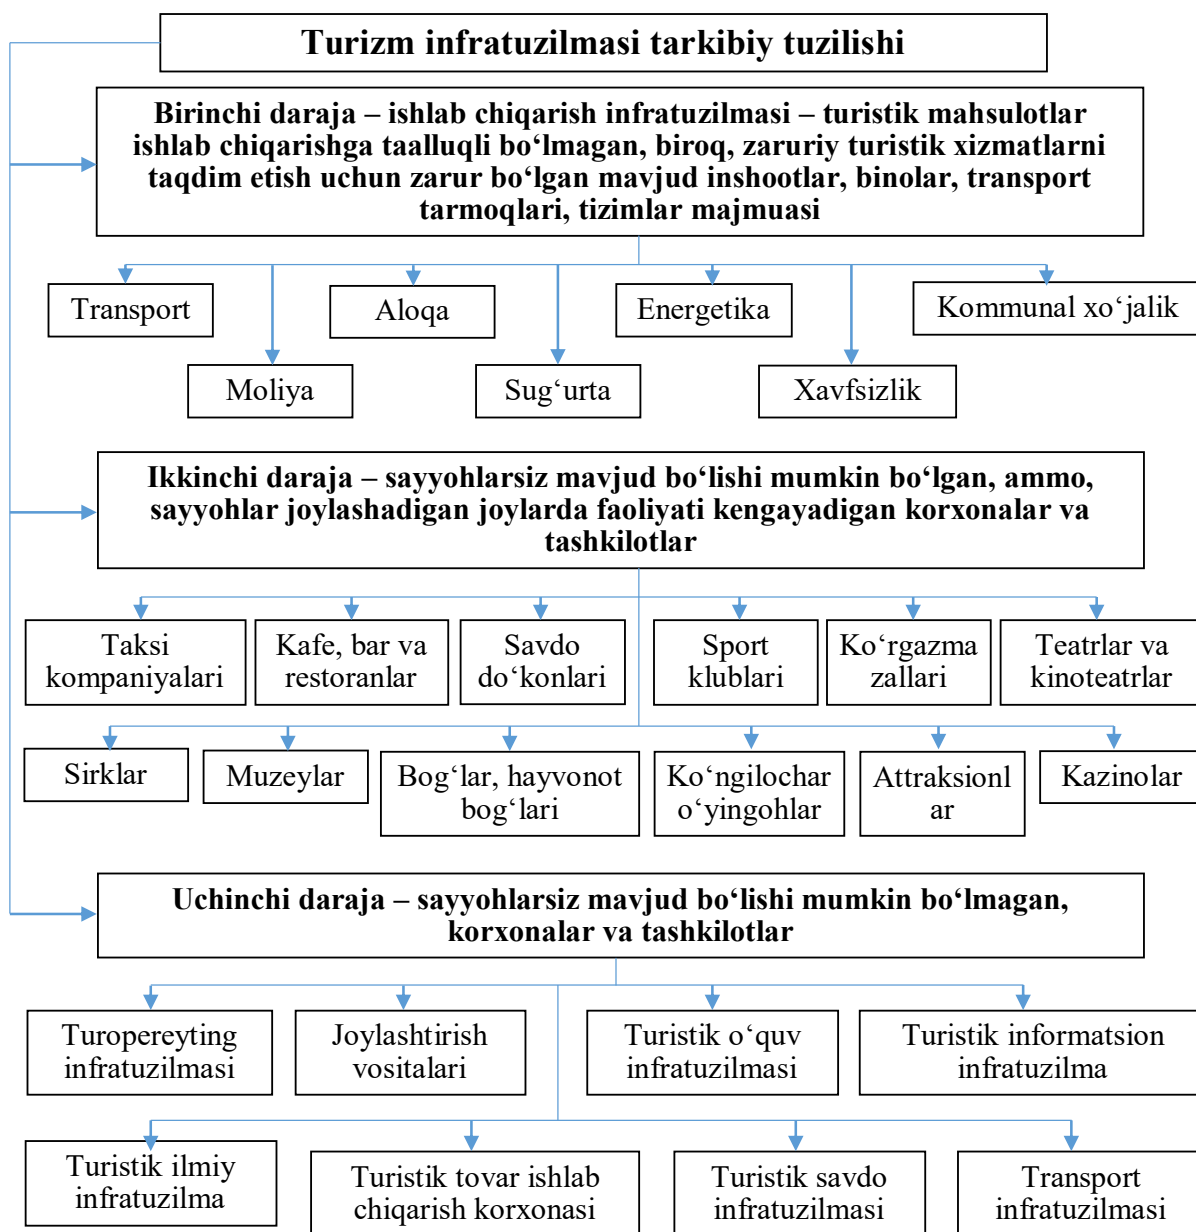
Turizm infratuzilmasi tarkibiy tuzilishi

Birinchi daraja – ishlab chiqarish infratuzilmasi – turistik mahsulotlar ishlab chiqarishga taalluqli bo‘lmagan, biroq, zaruriy turistik xizmatlarni taqdim etish uchun zarur bo‘lgan mavjud inshootlar, binolar, transport tarmoqlari, tizimlar majmuasi

Transport

Aloqa

Energetika

Kommunal xo‘jalik

Moliya

Sug‘urta

Xavfsizlik

Ikkinchi daraja – sayyohlarsiz mavjud bo‘lishi mumkin bo‘lgan, ammo, sayyohlar joylashadigan joylarda faoliyati kengayadigan korxonalar va tashkilotlar

Taksi kompaniyalari

Kafe, bar va restoranlar

Savdo do‘konlari

Sport klublari

Ko‘rgazma zallari

Teatrlar va kinoteatrlar

Sirklar

Muzeylar

Bog‘lar, hayvonot bog‘lari

Ko‘ngilochar o‘yingohlar

Attraksionl ar

Kazinolar

Uchinchi daraja – sayyohlarsiz mavjud bo‘lishi mumkin bo‘lmagan, korxonalar va tashkilotlar

Turopereyting infratuzilmasi

Joylashtirish vositalari

Turistik o‘quv infratuzilmasi

Turistik informatsion infratuzilma

Turistik ilmiy infratuzilma

Turistik tovar ishlab chiqarish korxonasi

Turistik savdo infratuzilmasi

Transport infratuzilmasi